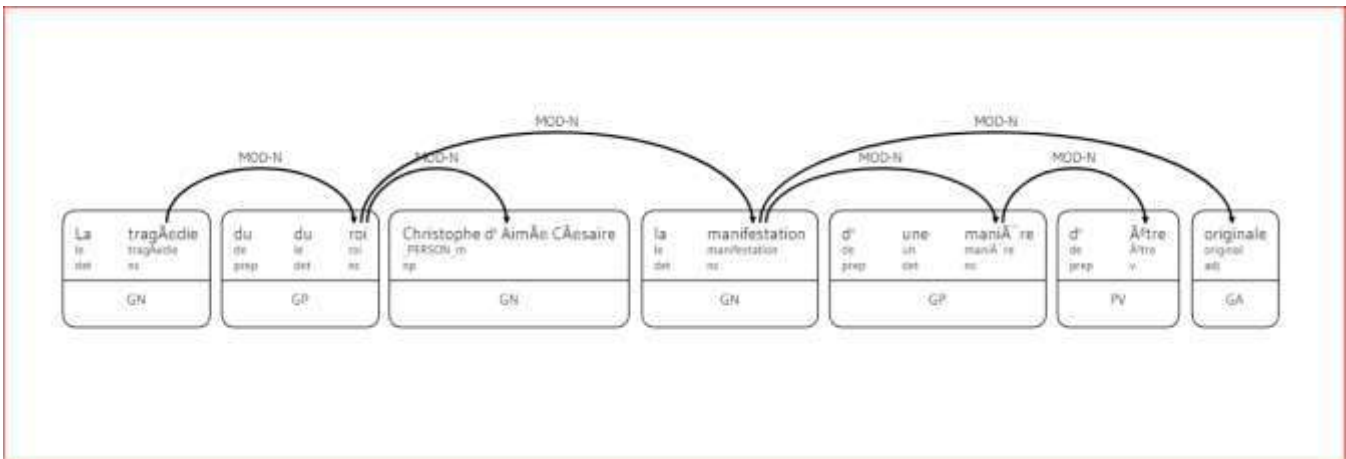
MOD-N
MOD-N
MOD-N
MOD-N
MOD-N
MOD-N

La le det
tragÃ©die tragÃ©die nc
GN

du de prep
du le det
roi roi nc
GP

Christophe d' AimÃ© CÃ©saire _PERSON_m np
GN

la le det
manifestation manifestation nc
GN

d' de prep
une un det
maniÃ¨re maniÃ¨re nc
GP

d' de prep
Ãªtre Ãªtre v
PV

originale original adj
GA